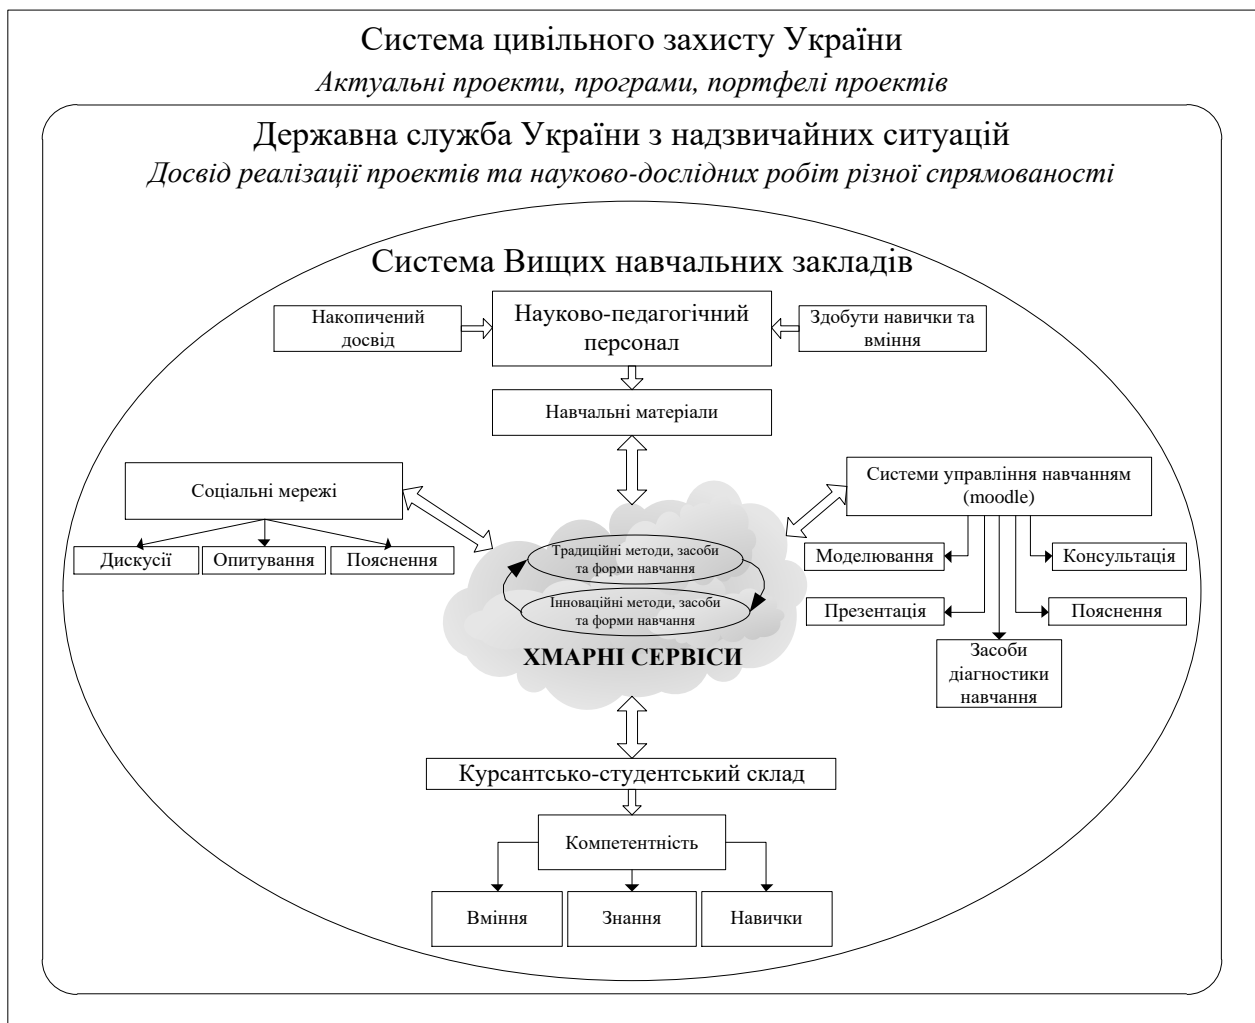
Система цивільного захисту України

Актуальні проекти, програми, портфелі проектів

Державна служба України з надзвичайних ситуацій

Досвід реалізації проектів та науково-дослідних робіт різної спрямованості

Система Вищих навчальних закладів

Накопичений досвід

Науково-педагогічний персонал

Здобути навички та вміння

Навчальні матеріали

Соціальні мережі

Дискусії

Опитування

Пояснення

Системи управління навчанням (moodle)

Моделювання

Консультація

Презентація

Пояснення

Засоби діагностики навчання

Традиційні методи, засоби та форми навчання

Інноваційні методи, засоби та форми навчання

ХМАРНІ СЕРВІСИ

Курсантсько-студентський склад

Компетентність

Вміння

Знання

Навички